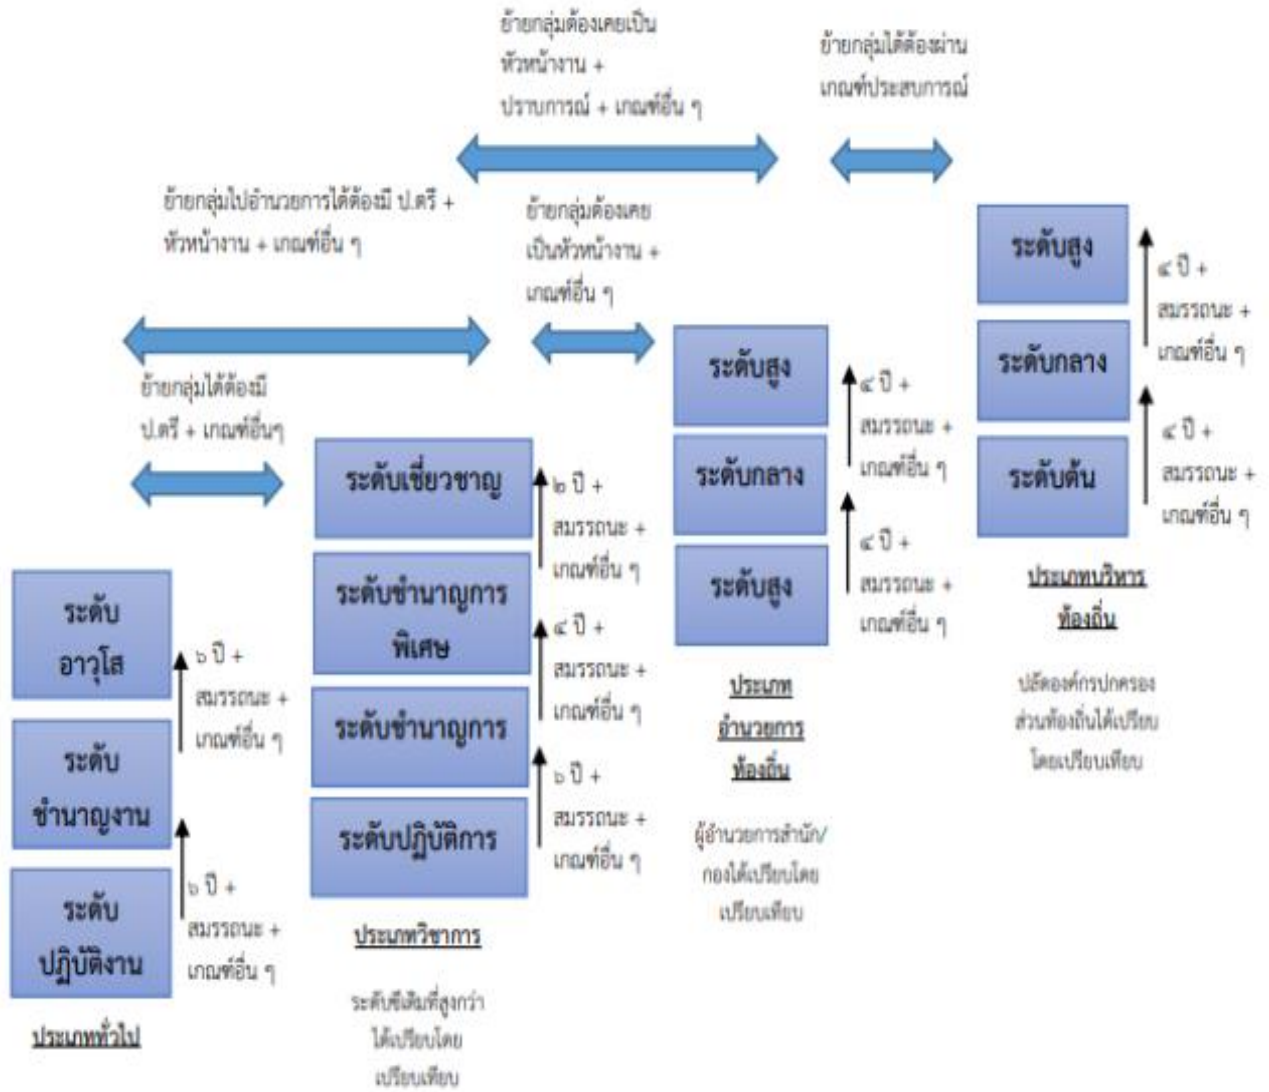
ย้ายกลุ่มต้องเคยเป็นหัวหน้างาน + ปราบการณ์ + เกณฑ์อื่น ๆ

ย้ายกลุ่มได้ต้องผ่านเกณฑ์ประสบการณ์

ย้ายกลุ่มไปอำนวยการได้ต้องมี ป.ตรี + หัวหน้างาน + เกณฑ์อื่น ๆ

ย้ายกลุ่มต้องเคยเป็นหัวหน้างาน + เกณฑ์อื่น ๆ

ย้ายกลุ่มได้ต้องมี ป.ตรี + เกณฑ์อื่นๆ

ระดับอาวุโส

๖ ปี + สมรรถนะ + เกณฑ์อื่น ๆ

ระดับชำนาญงาน

๖ ปี + สมรรถนะ + เกณฑ์อื่น ๆ

ระดับปฏิบัติงาน

ประเภททั่วไป

ระดับเชี่ยวชาญ

๒ ปี + สมรรถนะ + เกณฑ์อื่น ๆ

ระดับชำนาญการพิเศษ

๔ ปี + สมรรถนะ + เกณฑ์อื่น ๆ

ระดับชำนาญการ

๖ ปี + สมรรถนะ + เกณฑ์อื่น ๆ

ระดับปฏิบัติการ

ประเภทวิชาการ

ระดับซีเดิมที่สูงกว่าได้เปรียบโดยเปรียบเทียบ

ระดับสูง

๔ ปี + สมรรถนะ + เกณฑ์อื่น ๆ

ระดับกลาง

๔ ปี + สมรรถนะ + เกณฑ์อื่น ๆ

ระดับสูง

ประเภทอำนวยการท้องถิ่น

ผู้อำนวยการสำนัก/กองได้เปรียบโดยเปรียบเทียบ

ระดับสูง

๔ ปี + สมรรถนะ + เกณฑ์อื่น ๆ

ระดับกลาง

๔ ปี + สมรรถนะ + เกณฑ์อื่น ๆ

ระดับต้น

ประเภทบริหารท้องถิ่น

ปลัดองค์กรปกครองส่วนท้องถิ่นได้เปรียบโดยเปรียบเทียบ